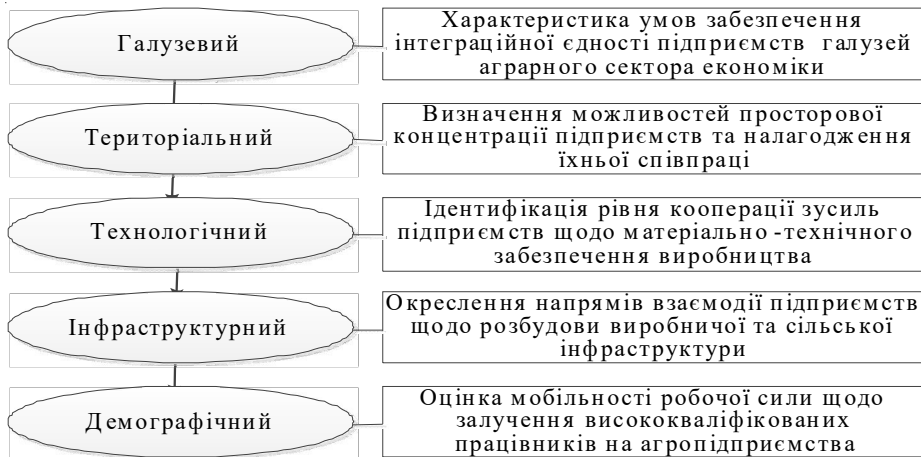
Галузевий

Характеристика умов забезпечення інтеграційної єдності підприємств галузей аграрного сектора економіки

Територіальний

Визначення можливостей просторової концентрації підприємств та налагодження їхньої співпраці

Технологічний

Ідентифікація рівня кооперації зусиль підприємств щодо матеріально-технічного забезпечення виробництва

Інфраструктурний

Окреслення напрямів взаємодії підприємств щодо розбудови виробничої та сільської інфраструктури

Демографічний

Оцінка мобільності робочої сили щодо залучення висококваліфікованих працівників на агропідприємства